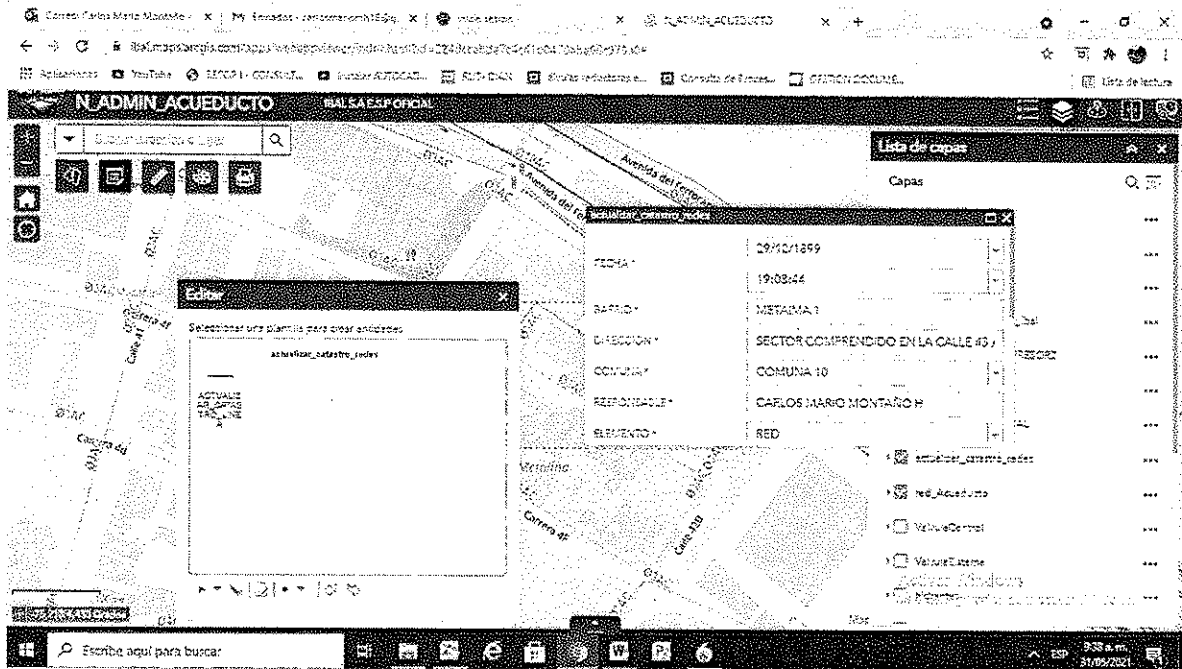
Correo: Carlos Mario Montaño × | Enviados - × | × | N_ADMIN_ACUEDUCTO × +

Aplicaciones YouTube Consulta de Proces... Lista de lectura

N_ADMIN_ACUEDUCTO BALSA ESP OFICIAL

Editar

Seleccionar una plantilla para crear entidades

actualizar_catastro_redes

ACTUALIZ AR_CATAS TRO_LINE A

actualizar_catastro_redes

FECHA * 29/12/1899
19:08:44

BARRIO * METAIMA 1

DIRECCION * SECTOR COMPRENDIDO EN LA CALLE 43 /

COMUNA * COMUNA 10

RESPONSABLE * CARLOS MARIO MONTAÑO H

ELEMENTO * RED

Lista de capas

Capas

actualizar_catastro_redes

red_Acueducto

ValvulaControl

ValvulaExterna

Activar Windows

Avenida del Ferrocarril

Carrera 45

Calle 41

Carrera 44

Carrera 46

Calle 41B

Escribe aquí para buscar

9:38 a.m. 31/05/2021 ESP